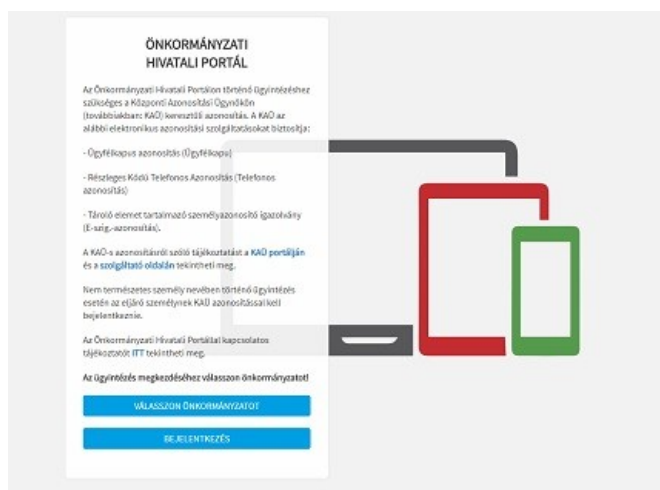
ÖNKORMÁNYZATI
HIVATALI PORTÁL

Az Önkormányzati Hivatali Portálon történő ügyintézéshez szükséges a Központi Azonosítási Ügynökön (továbbiakban: KAÜ) keresztüli azonosítás. A KAÜ az alábbi elektronikus azonosítási szolgáltatásokat biztosítja:

- Ügyfélkapus azonosítás (Ügyfélkapu)

- Részleges Kódú Telefonos Azonosítás (Telefonos azonosítás)

- Tároló elemet tartalmazó személyazonosító igazolvány (E-szig.-azonosítás).

A KAÜ-s azonosításról szóló tájékoztatást a KAÜ portálján és a szolgáltató oldalán tekintheti meg.

Nem természetes személy nevében történő ügyintézés esetén az eljáró személynek KAÜ azonosítással kell bejelentkeznie.

Az Önkormányzati Hivatali Portállal kapcsolatos tájékoztatót ITT tekintheti meg.

Az ügyintézés megkezdéséhez válasszon önkormányzatot!

VÁLASSZON ÖNKORMÁNYZATOT

BEJELENTKEZÉS